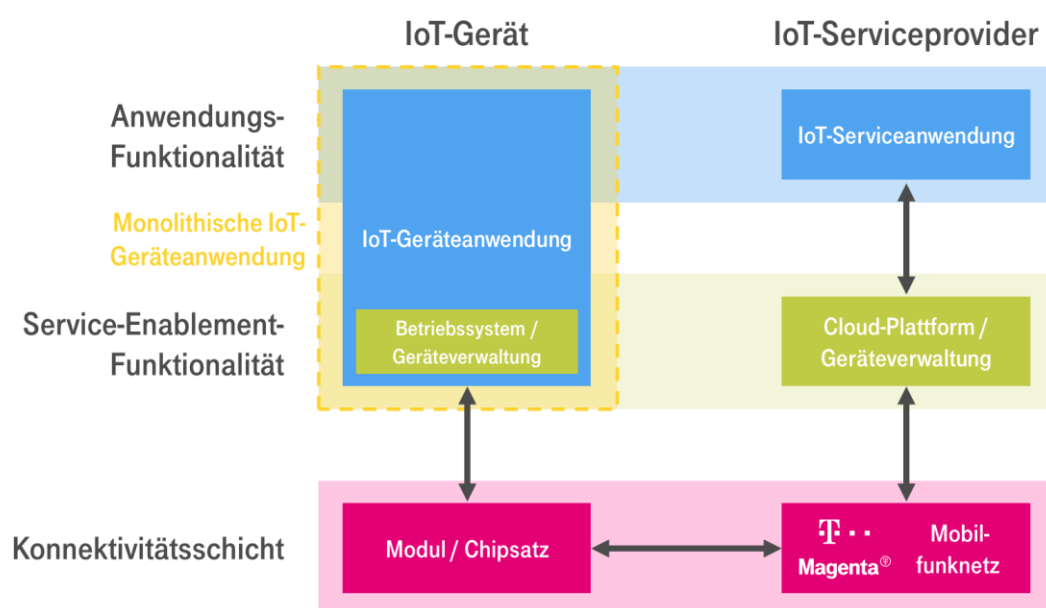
IoT-Gerät

IoT-Serviceprovider

Anwendungs-Funktionalität

Monolithische IoT-Geräteanwendung

Service-Enablement-Funktionalität

Konnektivitätsschicht

IoT-Geräteanwendung

Betriebssystem / Geräteverwaltung

IoT-Serviceanwendung

Cloud-Plattform / Geräteverwaltung

Modul / Chipsatz

T · ·

Magenta®

Mobilfunknetz